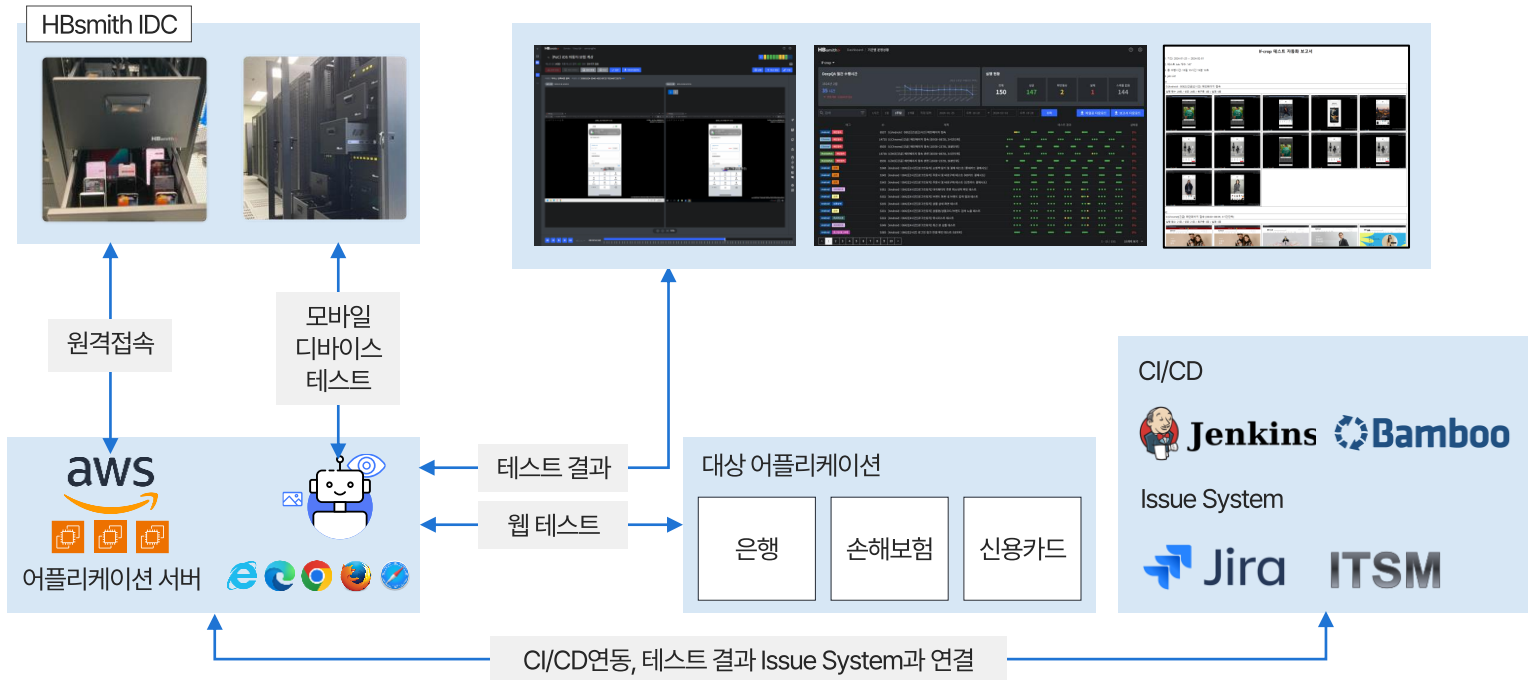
HBsmith IDC

원격접속

모바일 디바이스 테스트

aws

어플리케이션 서버

테스트 결과

웹 테스트

대상 어플리케이션

은행

손해보험

신용카드

CI/CD

Jenkins

Bamboo

Issue System

Jira

ITSM

CI/CD연동, 테스트 결과 Issue System과 연결